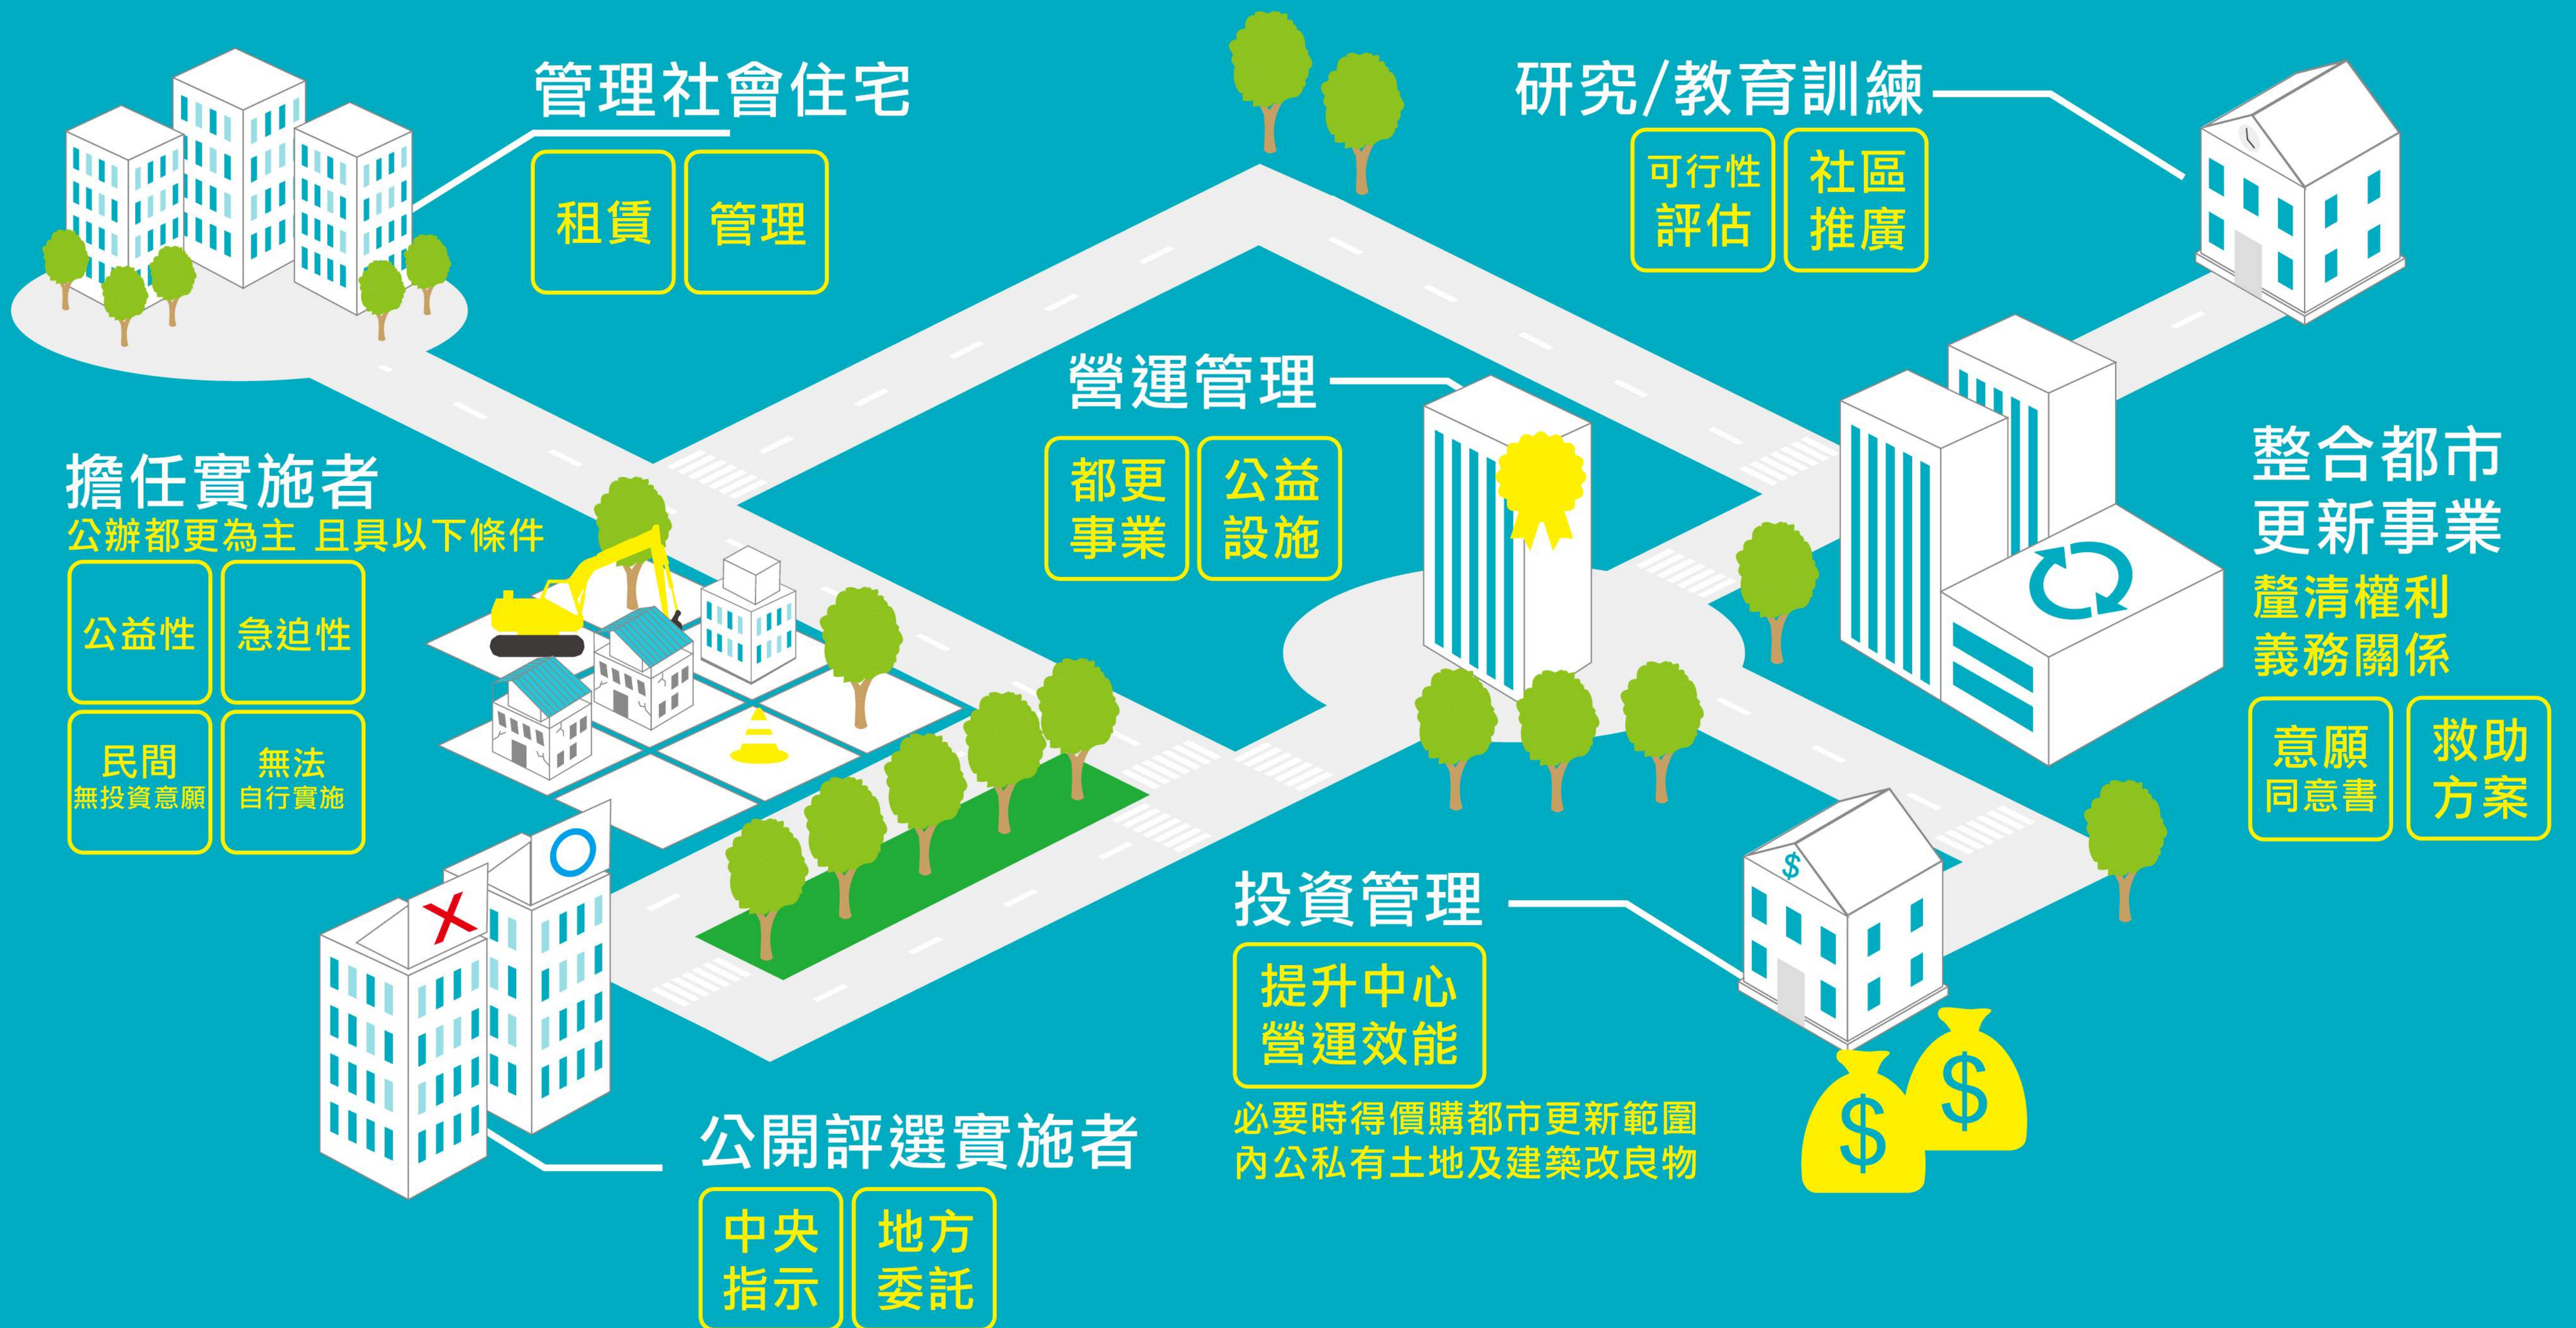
管理社會住宅

租賃 管理

研究/教育訓練

可行性評估 社區推廣

營運管理

都更事業 公益設施

擔任實施者

公辦都更為主 且具以下條件

公益性 急迫性

民間無投資意願 無法自行實施

整合都市更新事業

釐清權利義務關係

意願同意書 救助方案

投資管理

提升中心營運效能

必要時得價購都市更新範圍內公私有土地及建築改良物

公開評選實施者

中央指示 地方委託

$

$

$